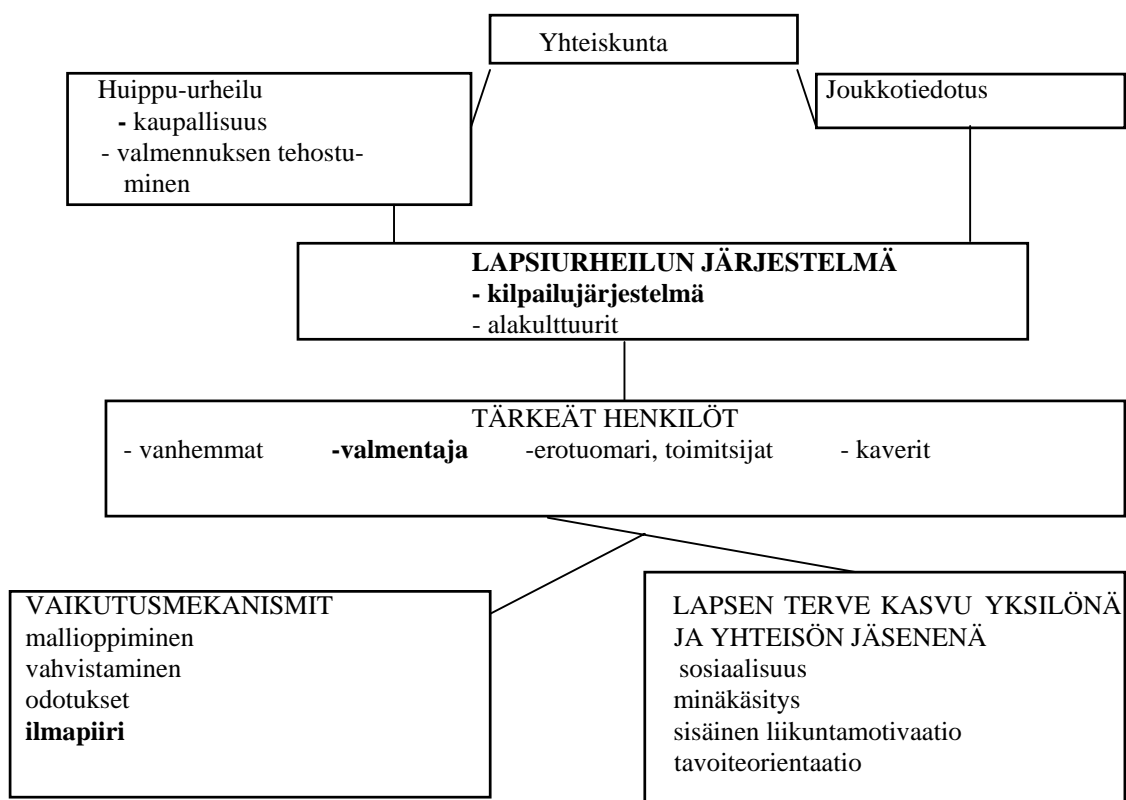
Yhteiskunta

Huippu-urheilu
- kaupallisuus
- valmennuksen tehostuminen

Joukkotiedotus

LAPSIURHEILUN JÄRJESTELMÄ
- kilpailujärjestelmä
- alakulttuurit

TÄRKEÄT HENKILÖT
- vanhemmat -valmentaja -erotuomari, toimitsijat - kaverit

VAIKUTUSMEKANISMIT
mallioppiminen
vahvistaminen
odotukset
ilmapiiri

LAPSEN TERVE KASVU YKSILÖNÄ JA YHTEISÖN JÄSENENÄ
sosiaalisuus
minäkäsitys
sisäinen liikuntamotivaatio
tavoiteorientaatio